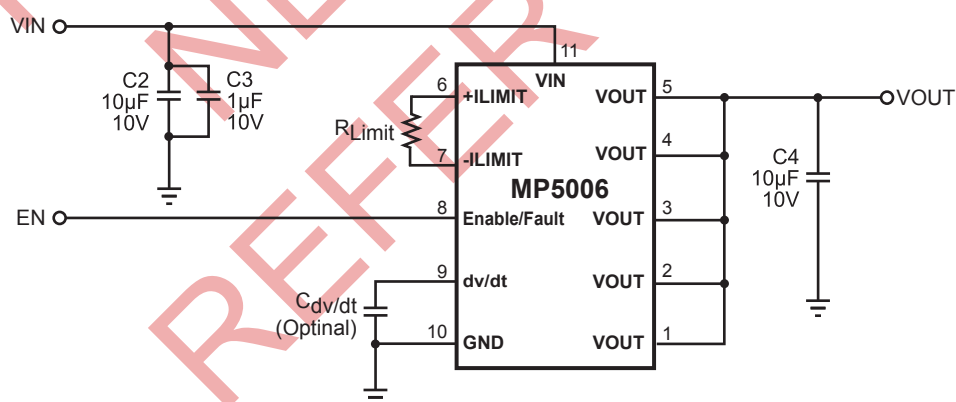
VIN

C2
10µF
10V

C3
1µF
10V

11
VIN

6
+ILIMIT

$R_{Limit}$

7
-ILIMIT

MP5006

EN

8
Enable/Fault

9
dv/dt

$C_{dv/dt}$
(Optinal)

10
GND

5
VOUT

4
VOUT

3
VOUT

2
VOUT

1
VOUT

VOUT

C4
10µF
10V

REFER